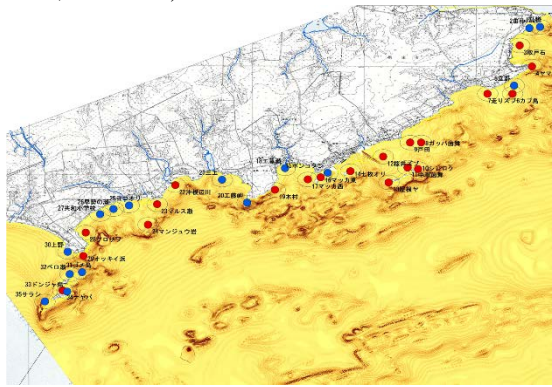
2倉岳 1白地
3鮫戸石
4マ
5岩野
7若リヌフ 8カブ島
9ガッパ曲網
12陸代ブ
10シャロク
11一体曲網
18ヘンコク
15才呂
14松オリー
13陸蟹ヤ
16マッカ浜
17マッカ西
19木村
20工藤崎
21三王
22沖横須川
23マルス島
25祭りかり
26祭皆の滝
27本村小学校
28マンジュウ岩
29ロック
30上野
31ナッキイ浜
32ペロ浜
33ドンジャ
34ヤかく
35ララシ